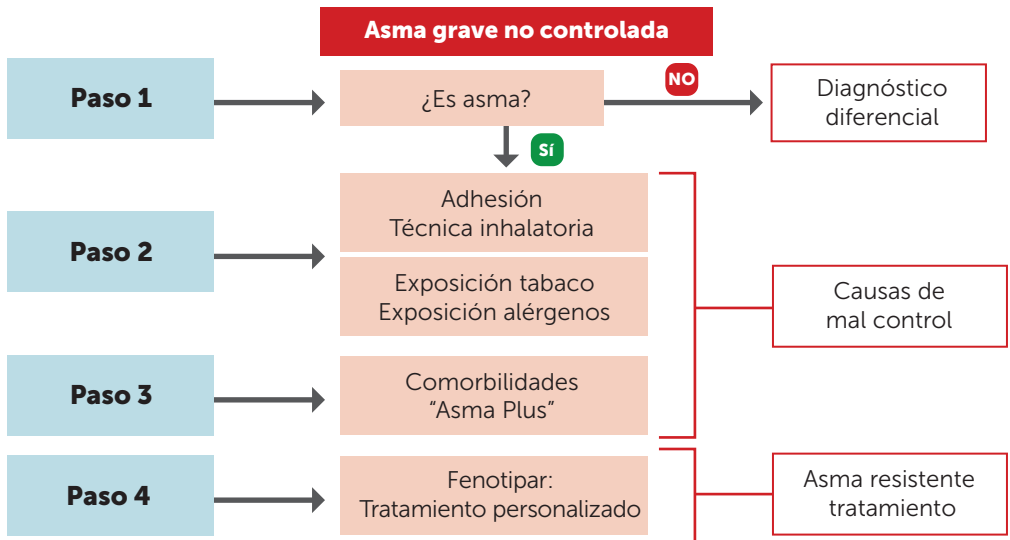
Asma grave no controlada

Paso 1

¿Es asma?

NO

Diagnóstico diferencial

Sí

Paso 2

Adhesión
Técnica inhalatoria

Exposición tabaco
Exposición alérgenos

Causas de mal control

Paso 3

Comorbilidades
"Asma Plus"

Paso 4

Fenotipar:
Tratamiento personalizado

Asma resistente tratamiento